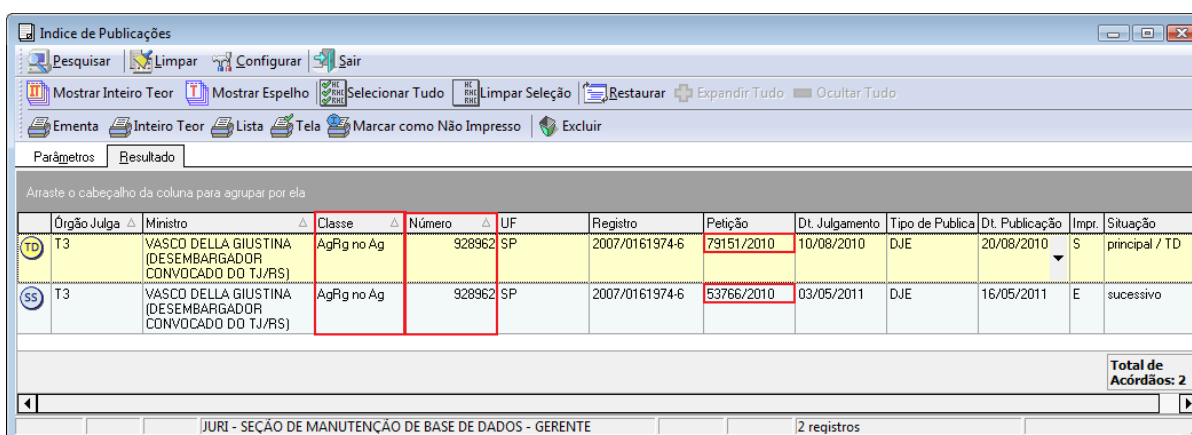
Indice de Publicações

Pesquisar | Limpar | Configurar | Sair

Mostrar Inteiro Teor | Mostrar Espelho | Selecionar Tudo | Limpar Seleção | Restaurar | Expandir Tudo | Ocultar Tudo

Ementa | Inteiro Teor | Lista | Tela | Marcar como Não Impresso | Excluir

Parâmetros | Resultado

Arraste o cabeçalho da coluna para agrupar por ela

| | Órgão Julga | Ministro | Classe | Número | UF | Registro | Petição | Dt. Julgamento | Tipo de Publica | Dt. Publicação | Impr. | Situação |
|---|---|---|---|---|---|---|---|---|---|---|---|---|
| TD | T3 | VASCO DELLA GIUSTINA (DESEMBARGADOR CONVOCADO DO TJ/RS) | AgRg no Ag | 928962 | SP | 2007/0161974-6 | 79151/2010 | 10/08/2010 | DJE | 20/08/2010 | S | principal / TD |
| SS | T3 | VASCO DELLA GIUSTINA (DESEMBARGADOR CONVOCADO DO TJ/RS) | AgRg no Ag | 928962 | SP | 2007/0161974-6 | 53766/2010 | 03/05/2011 | DJE | 16/05/2011 | E | sucessivo |

Total de Acórdãos: 2

JURI - SEÇÃO DE MANUTENÇÃO DE BASE DE DADOS - GERENTE | 2 registros